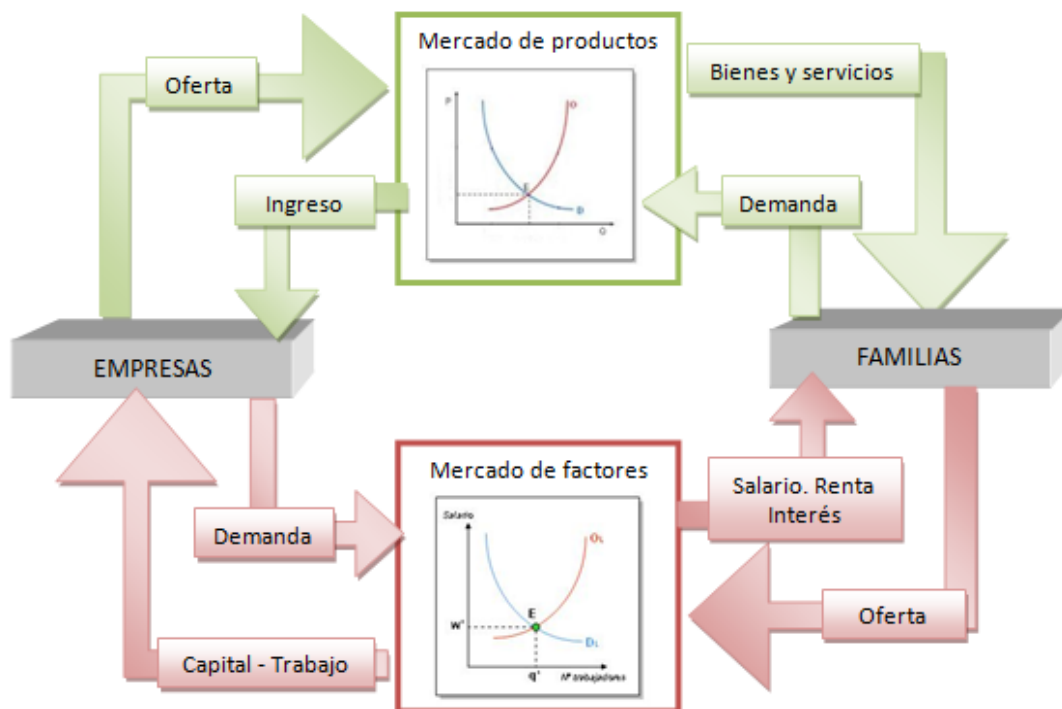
Mercado de productos

Oferta

Bienes y servicios

Ingreso

Demanda

P

O

E

D

Q

EMPRESAS

FAMILIAS

Mercado de factores

Salario. Renta Interés

Demanda

Salario

$O_L$

E

w'

$D_L$

q'

Nº trabajadores

Oferta

Capital - Trabajo